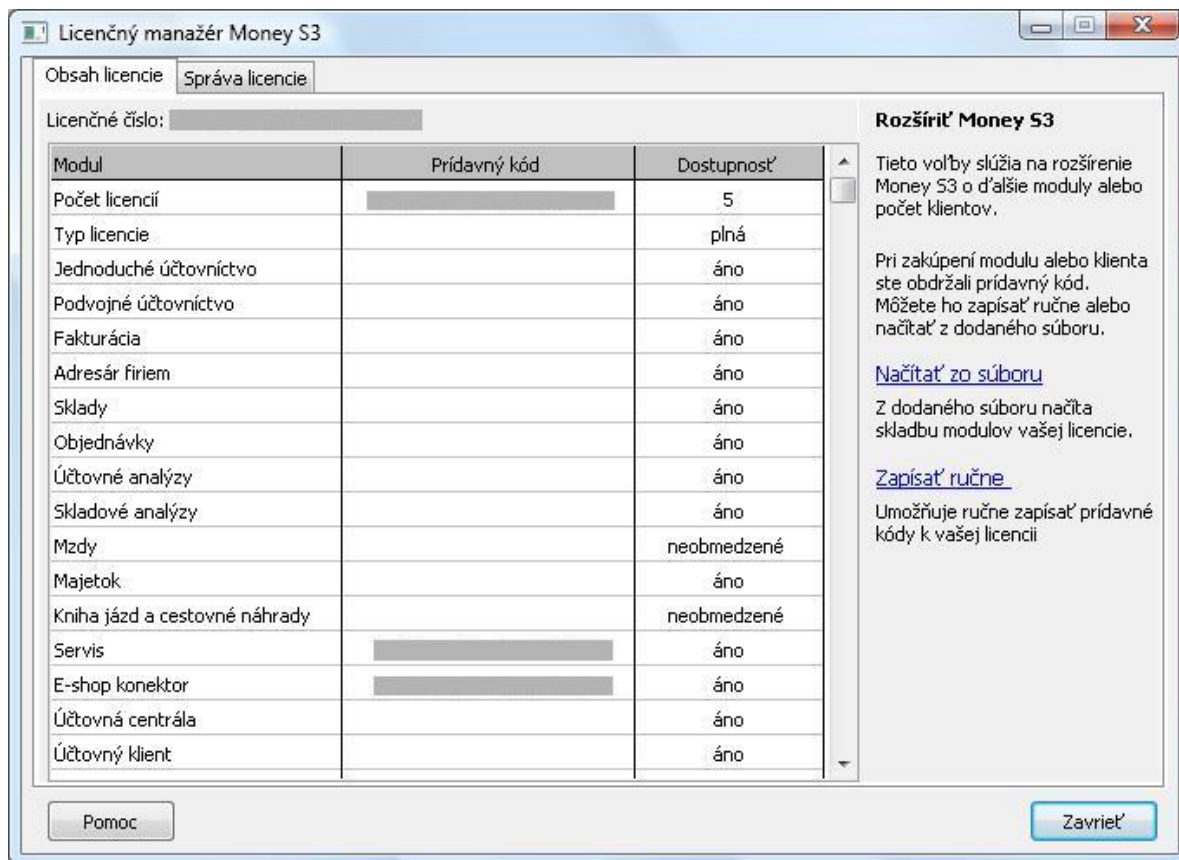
Licenčný manažér Money S3

Obsah licencie | Správa licencie

Licenčné číslo: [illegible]

| Modul | Prídavný kód | Dostupnosť |
|---|---|---|
| Počet licencií | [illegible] | 5 |
| Typ licencie | | plná |
| Jednoduché účtovníctvo | | áno |
| Podvojné účtovníctvo | | áno |
| Fakturácia | | áno |
| Adresár firiem | | áno |
| Sklady | | áno |
| Objednávky | | áno |
| Účtovné analýzy | | áno |
| Skladové analýzy | | áno |
| Mzdy | | neobmedzené |
| Majetok | | áno |
| Kniha jázd a cestovné náhrady | | neobmedzené |
| Servis | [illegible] | áno |
| E-shop konektor | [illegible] | áno |
| Účtovná centrála | | áno |
| Účtovný klient | | áno |

Rozšíriť Money S3

Tieto voľby slúžia na rozšírenie Money S3 o ďalšie moduly alebo počet klientov.

Pri zakúpení modulu alebo klienta ste obdržali prídavný kód. Môžete ho zapísať ručne alebo načítať z dodaného súboru.

Načítať zo súboru

Z dodaného súboru načíta skladbu modulov vašej licencie.

Zapísať ručne

Umožňuje ručne zapísať prídavné kódy k vašej licencii

Pomoc

Zavrieť